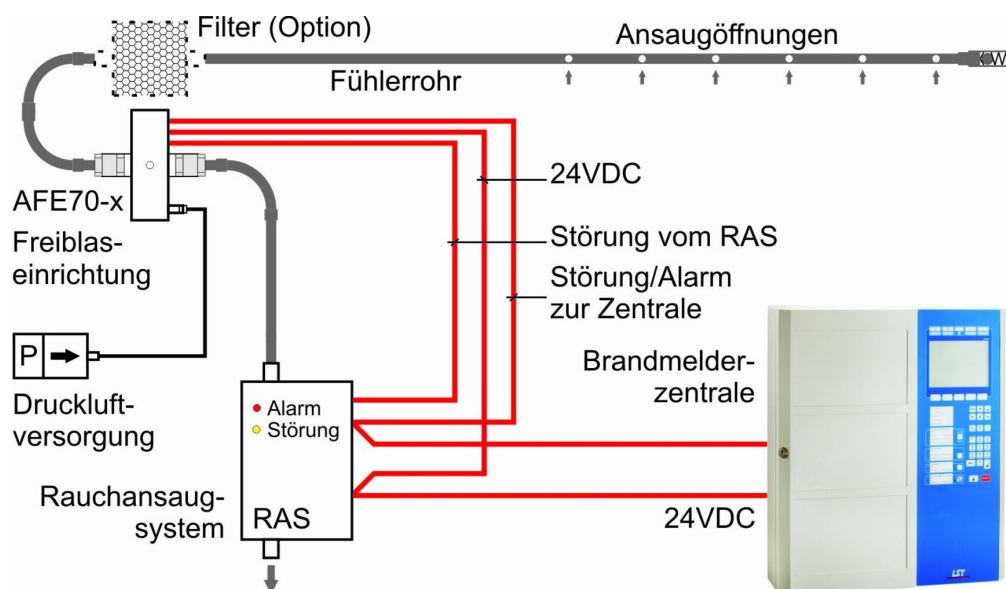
Filter (Option)

Ansaugöffnungen

Fühlerrohr

AFE70-x

Freiblaseinrichtung

24VDC

Störung vom RAS

Störung/Alarm zur Zentrale

P

Druckluftversorgung

Brandmelderzentrale

Alarm
Störung

Rauchansaugsystem

RAS

24VDC

LST